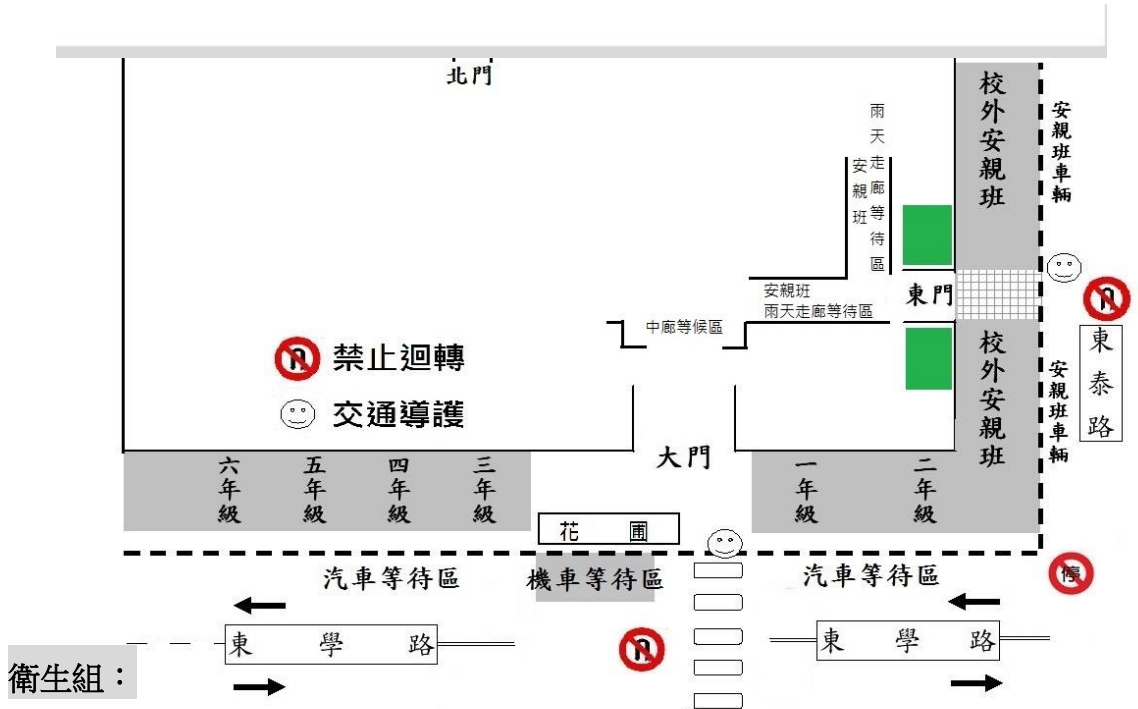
北門

雨天走廊等待區

安親班

校外安親班

安親班車輛

東門

安親班雨天走廊等待區

中廊等候區

禁止迴轉

交通導護

東泰路

校外安親班

安親班車輛

大門

六年級

五年級

四年級

三年級

一年級

二年級

花圃

汽車等待區

機車等待區

汽車等待區

東學路

東學路

衛生組：